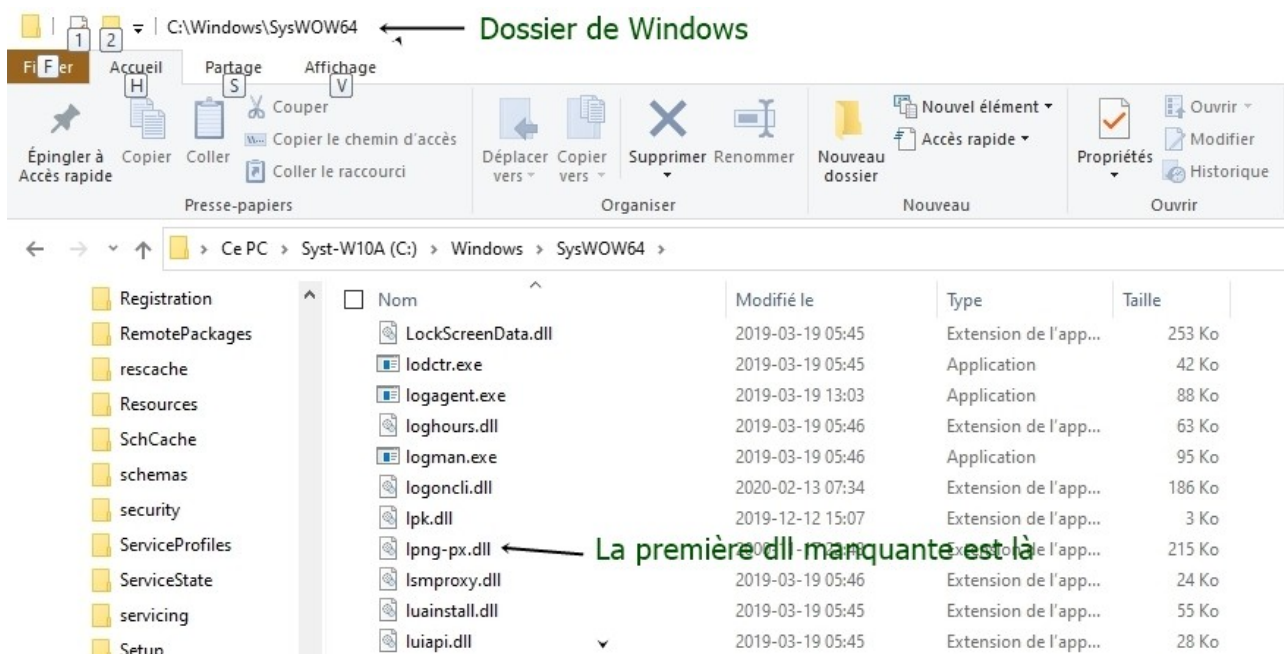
1 2 C:\Windows\SysWOW64 Dossier de Windows

Fi F er Accueil H Partage S Affichage V

Épingler à Accès rapide Copier Coller Couper Copier le chemin d'accès Coller le raccourci
Presse-papiers

Déplacer vers Copier vers Supprimer Renommer
Organiser

Nouveau dossier Nouvel élément Accès rapide
Nouveau

Propriétés Ouvrir Modifier Historique
Ouvrir

Ce PC > Syst-W10A (C:) > Windows > SysWOW64 >

Registration
RemotePackages
rescache
Resources
SchCache
schemas
security
ServiceProfiles
ServiceState
servicing
Setup

| Nom | Modifié le | Type | Taille |
|---|---|---|---|
| LockScreenData.dll | 2019-03-19 05:45 | Extension de l'app... | 253 Ko |
| lodctr.exe | 2019-03-19 05:45 | Application | 42 Ko |
| logagent.exe | 2019-03-19 13:03 | Application | 88 Ko |
| loghours.dll | 2019-03-19 05:46 | Extension de l'app... | 63 Ko |
| logman.exe | 2019-03-19 05:46 | Application | 95 Ko |
| logoncli.dll | 2020-02-13 07:34 | Extension de l'app... | 186 Ko |
| lpk.dll | 2019-12-12 15:07 | Extension de l'app... | 3 Ko |
| lpng-px.dll | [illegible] | Extension de l'app... | 215 Ko |
| lsmproxy.dll | 2019-03-19 05:46 | Extension de l'app... | 24 Ko |
| luainstall.dll | 2019-03-19 05:45 | Extension de l'app... | 55 Ko |
| luiapi.dll | 2019-03-19 05:45 | Extension de l'app... | 28 Ko |

La première dll manquante est là